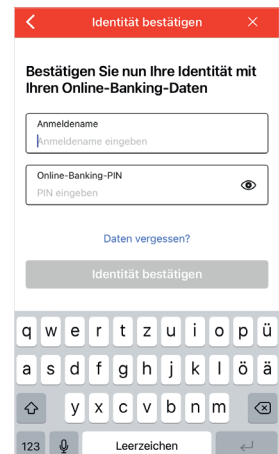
Identität bestätigen

Bestätigen Sie nun Ihre Identität mit Ihren Online-Banking-Daten

Anmeldename
Anmeldename eingeben

Online-Banking-PIN
PIN eingeben

Daten vergessen?

Identität bestätigen

q w e r t z u i o p ü
a s d f g h j k l ö ä
y x c v b n m
123 Leerzeichen